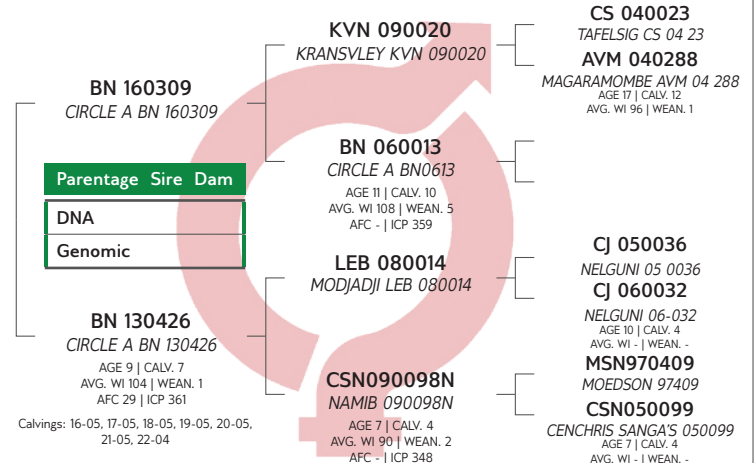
BN 160309
CIRCLE A BN 160309

KVN 090020
KRANSVLEY KVN 090020

CS 040023
TAFELSIG CS 04 23

AVM 040288
MAGARAMOMBE AVM 04 288
AGE 17 | CALV. 12
AVG. WI 96 | WEAN. 1

BN 060013
CIRCLE A BN0613
AGE 11 | CALV. 10
AVG. WI 108 | WEAN. 5
AFC - | ICP 359

| Parentage | Sire | Dam |
|---|---|---|
| DNA | | |
| Genomic | | |

BN 130426
CIRCLE A BN 130426
AGE 9 | CALV. 7
AVG. WI 104 | WEAN. 1
AFC 29 | ICP 361

Calvings: 16-05, 17-05, 18-05, 19-05, 20-05, 21-05, 22-04

LEB 080014
MODJADJI LEB 080014

CJ 050036
NELGUNI 05 0036

CJ 060032
NELGUNI 06-032
AGE 10 | CALV. 4
AVG. WI - | WEAN. -

CSN090098N
NAMIB 090098N
AGE 7 | CALV. 4
AVG. WI 90 | WEAN. 2
AFC - | ICP 348

MSN970409
MOEDSON 97409

CSN050099
CENCHRIS SANGA'S 050099
AGE 7 | CALV. 4
AVG. WI - | WEAN. -